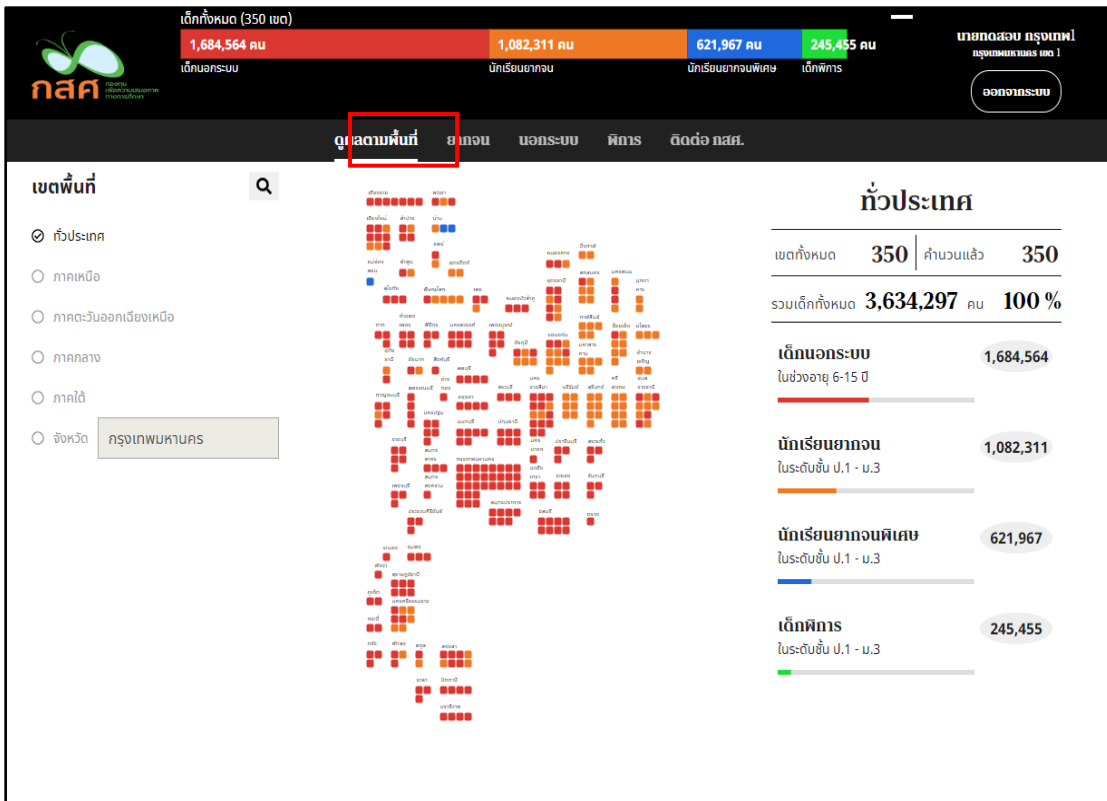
เด็กทั้งหมด (350 เขต)
1,684,564 คน
1,082,311 คน
621,967 คน
245,455 คน
เด็กนอกระบบ
นักเรียนยากจน
นักเรียนยากจนพิเศษ
เด็กพิการ

กสศ

นายทดสอบ กรุงเทพ1
กรุงเทพมหานคร เขต 1
ออกจากระบบ

ดูผลตามพื้นที่ ยากจน นอกระบบ พิการ ติดต่อ กสศ.

เขตพื้นที่

ทั่วประเทศ
ภาคเหนือ
ภาคตะวันออกเฉียงเหนือ
ภาคกลาง
ภาคใต้
จังหวัด กรุงเทพมหานคร

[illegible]

ทั่วประเทศ

เขตทั้งหมด 350 คำนวนแล้ว 350
รวมเด็กทั้งหมด 3,634,297 คน 100 %

เด็กนอกระบบ
ในช่วงอายุ 6-15 ปี
1,684,564

นักเรียนยากจน
ในระดับชั้น ป.1 - ม.3
1,082,311

นักเรียนยากจนพิเศษ
ในระดับชั้น ป.1 - ม.3
621,967

เด็กพิการ
ในระดับชั้น ป.1 - ม.3
245,455